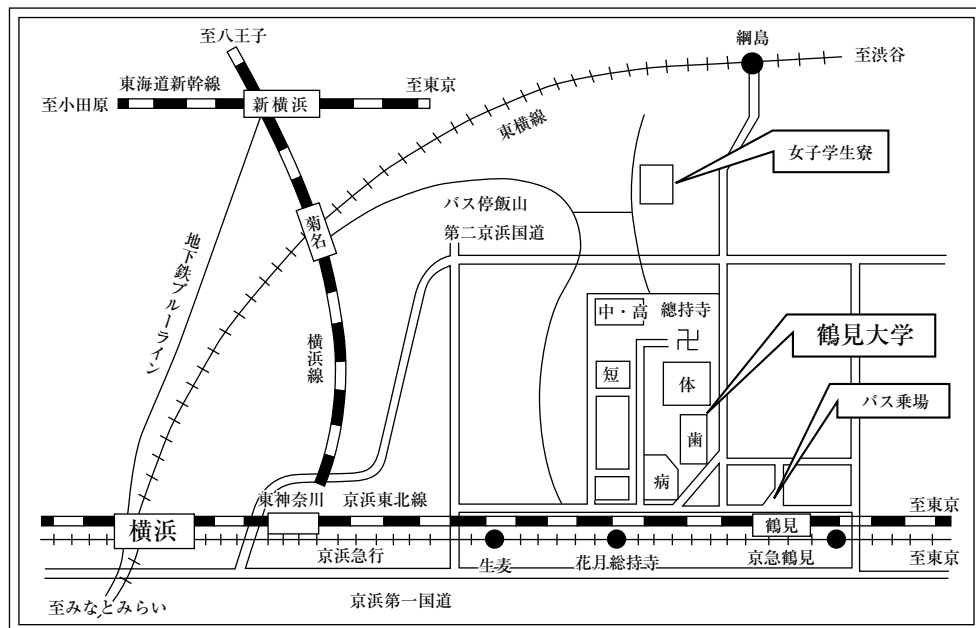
至八王子
綱島
至渋谷
東海道新幹線
至東京
至小田原
新横浜
東横線
女子学生寮
菊名
バス停飯山
第二京浜国道
地下鉄ブルーライン
中・高
總持寺
卍
鶴見大学
短
体
横浜線
バス乗場
歯
病
東神奈川
京浜東北線
至東京
横浜
鶴見
京浜急行
生麦
花月総持寺
京急鶴見
至東京
至みなとみらい
京浜第一国道